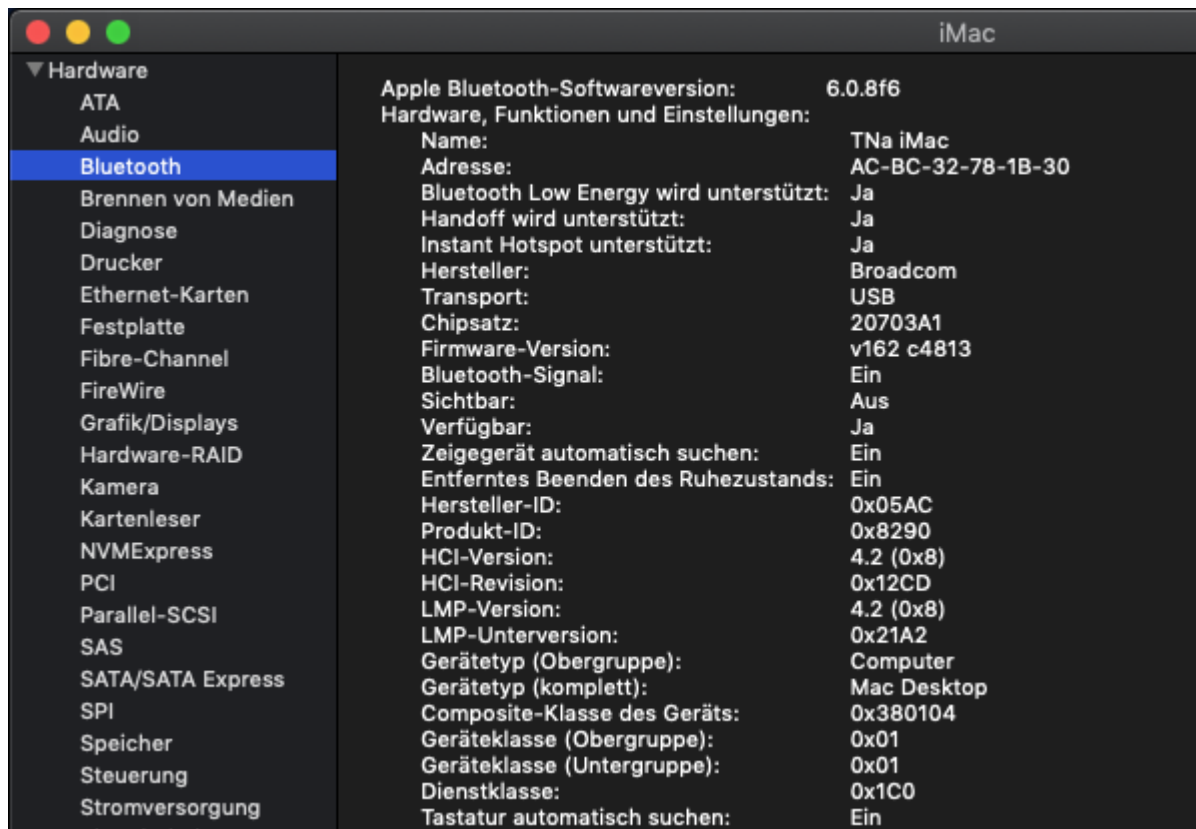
iMac

▼Hardware
ATA
Audio
Bluetooth
Brennen von Medien
Diagnose
Drucker
Ethernet-Karten
Festplatte
Fibre-Channel
FireWire
Grafik/Displays
Hardware-RAID
Kamera
Kartenleser
NVMExpress
PCI
Parallel-SCSI
SAS
SATA/SATA Express
SPI
Speicher
Steuerung
Stromversorgung

Apple Bluetooth-Softwareversion: 6.0.8f6
Hardware, Funktionen und Einstellungen:
Name: TNa iMac
Adresse: AC-BC-32-78-1B-30
Bluetooth Low Energy wird unterstützt: Ja
Handoff wird unterstützt: Ja
Instant Hotspot unterstützt: Ja
Hersteller: Broadcom
Transport: USB
Chipsatz: 20703A1
Firmware-Version: v162 c4813
Bluetooth-Signal: Ein
Sichtbar: Aus
Verfügbar: Ja
Zeigegerät automatisch suchen: Ein
Entferntes Beenden des Ruhezustands: Ein
Hersteller-ID: 0x05AC
Produkt-ID: 0x8290
HCI-Version: 4.2 (0x8)
HCI-Revision: 0x12CD
LMP-Version: 4.2 (0x8)
LMP-Unterversion: 0x21A2
Gerätetyp (Obergruppe): Computer
Gerätetyp (komplett): Mac Desktop
Composite-Klasse des Geräts: 0x380104
Geräteklasse (Obergruppe): 0x01
Geräteklasse (Untergruppe): 0x01
Dienstklasse: 0x1C0
Tastatur automatisch suchen: Ein